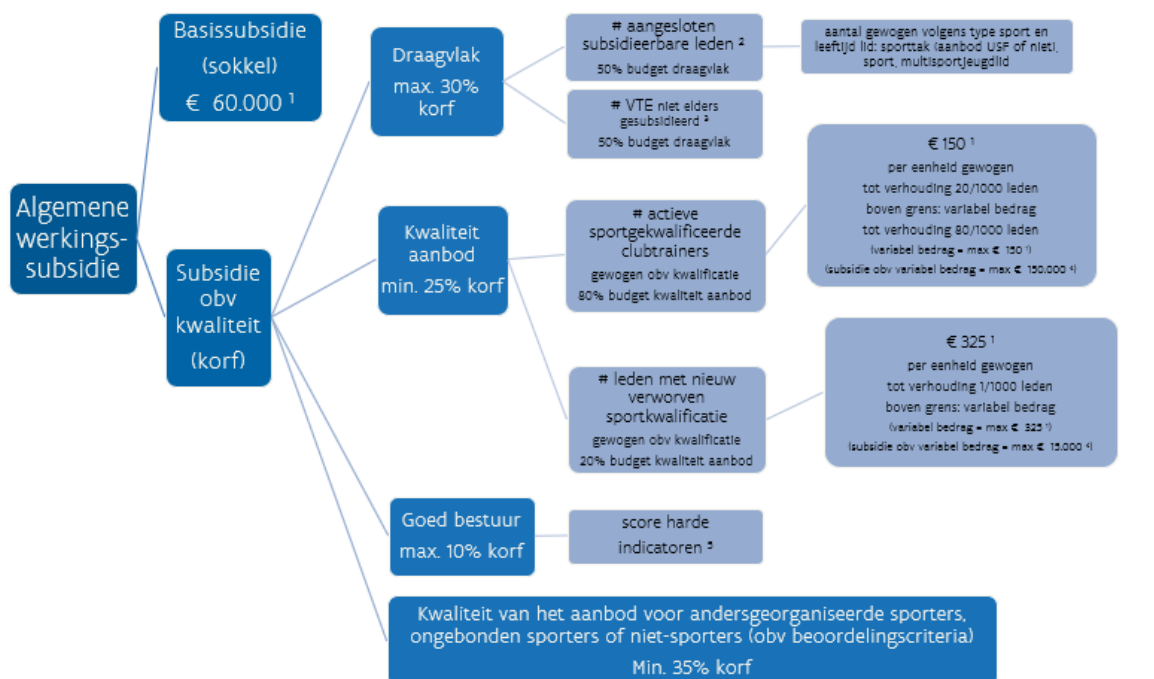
Algemene werkingssubsidie

Basissubsidie (sokkel) € 60.000 ¹

Subsidie obv kwaliteit (korf)

Draagvlak max. 30% korf

# aangesloten subsidieerbare leden ²
50% budget draagvlak

aantal gewogen volgens type sport en leeftijd lid: sporttak (aanbod USF of niet), sport, multisportjeugdlid

# VTE niet elders gesubsidieerd ³
50% budget draagvlak

Kwaliteit aanbod min. 25% korf

# actieve sportgekwalificeerde clubtrainers
gewogen obv kwalificatie
80% budget kwaliteit aanbod

€ 150 ¹
per eenheid gewogen
tot verhouding 20/1000 leden
boven grens: variabel bedrag
tot verhouding 80/1000 leden
(variabel bedrag = max € 150 ¹)
(subsidie obv variabel bedrag = max € 150.000 ⁴)

# leden met nieuw verworven sportkwalificatie
gewogen obv kwalificatie
20% budget kwaliteit aanbod

€ 325 ¹
per eenheid gewogen
tot verhouding 1/1000 leden
boven grens: variabel bedrag
(variabel bedrag = max € 325 ¹)
(subsidie obv variabel bedrag = max € 15.000 ⁴)

Goed bestuur max. 10% korf

score harde indicatoren ⁵

Kwaliteit van het aanbod voor andersgeorganiseerde sporters, ongebonden sporters of niet-sporters (obv beoordelingscriteria)
Min. 35% korf